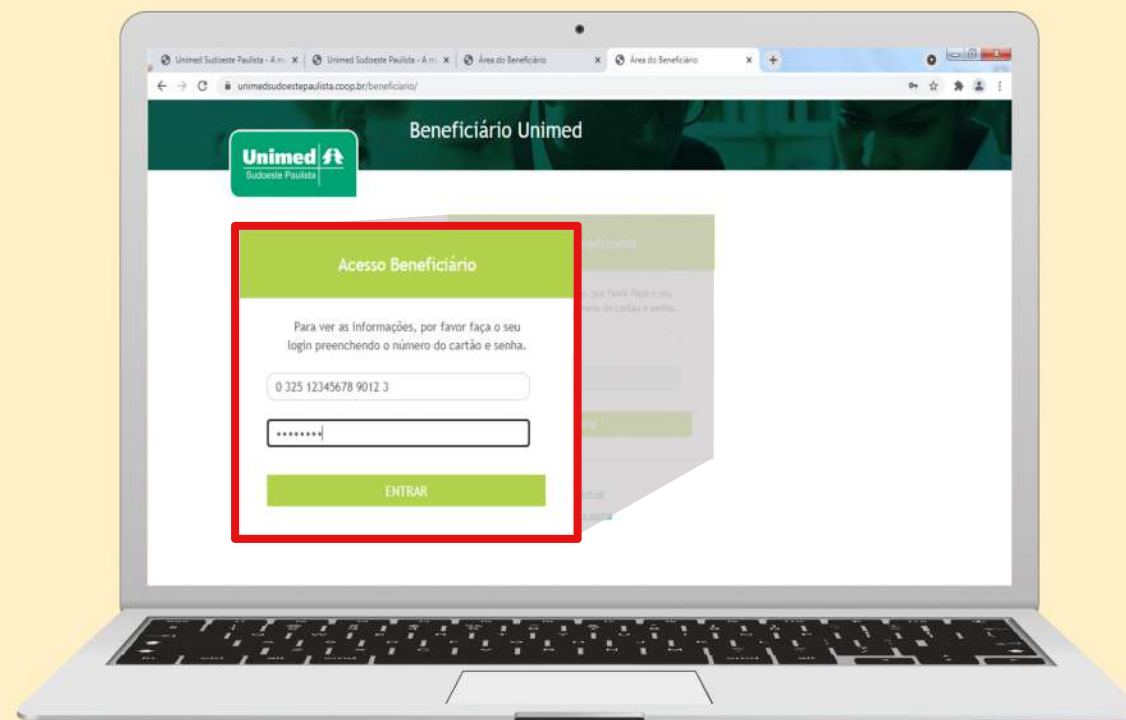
Unimed Sudoeste Paulista - A m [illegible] ×
Unimed Sudoeste Paulista - A m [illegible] ×
Área do Beneficiário ×
Área do Beneficiário ×
+

unimedsudoestepaulista.coop.br/beneficiario/

Unimed
Sudoeste Paulista

Beneficiário Unimed

Acesso Beneficiário

Para ver as informações, por favor faça o seu login preenchendo o número do cartão e senha.

0 325 12345678 9012 3

••••••••

ENTRAR